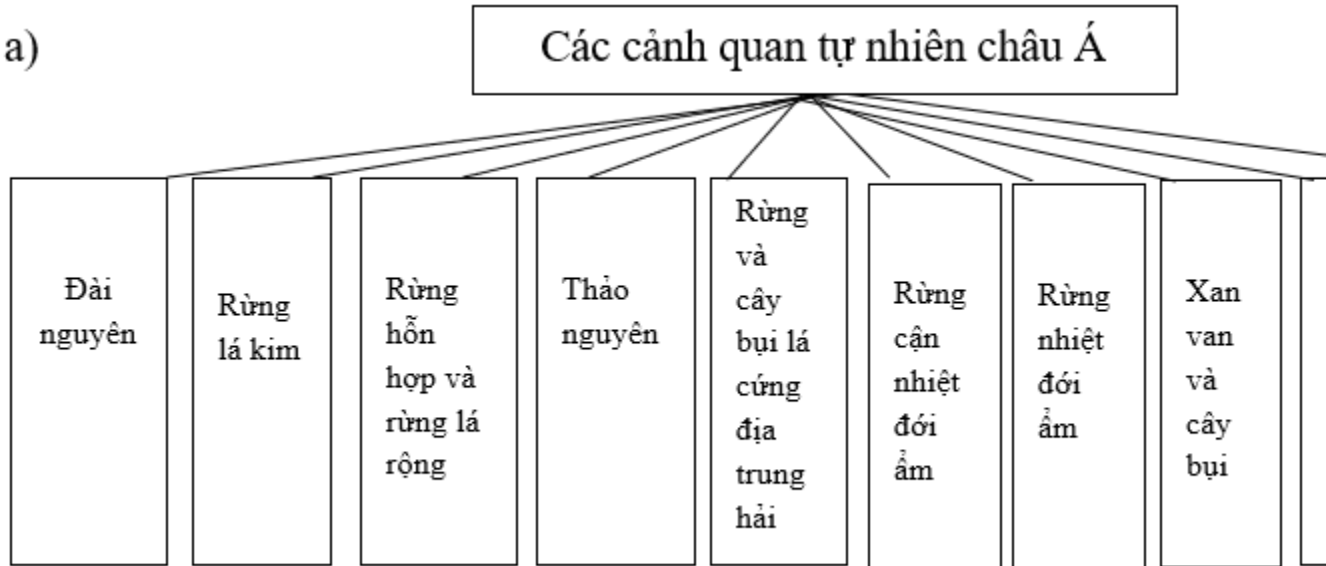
a)

Các cảnh quan tự nhiên châu Á

Đài nguyên

Rừng lá kim

Rừng hỗn hợp và rừng lá rộng

Thảo nguyên

Rừng và cây bụi lá cứng địa trung hải

Rừng cận nhiệt đới ẩm

Rừng nhiệt đới ẩm

Xan van và cây bụi